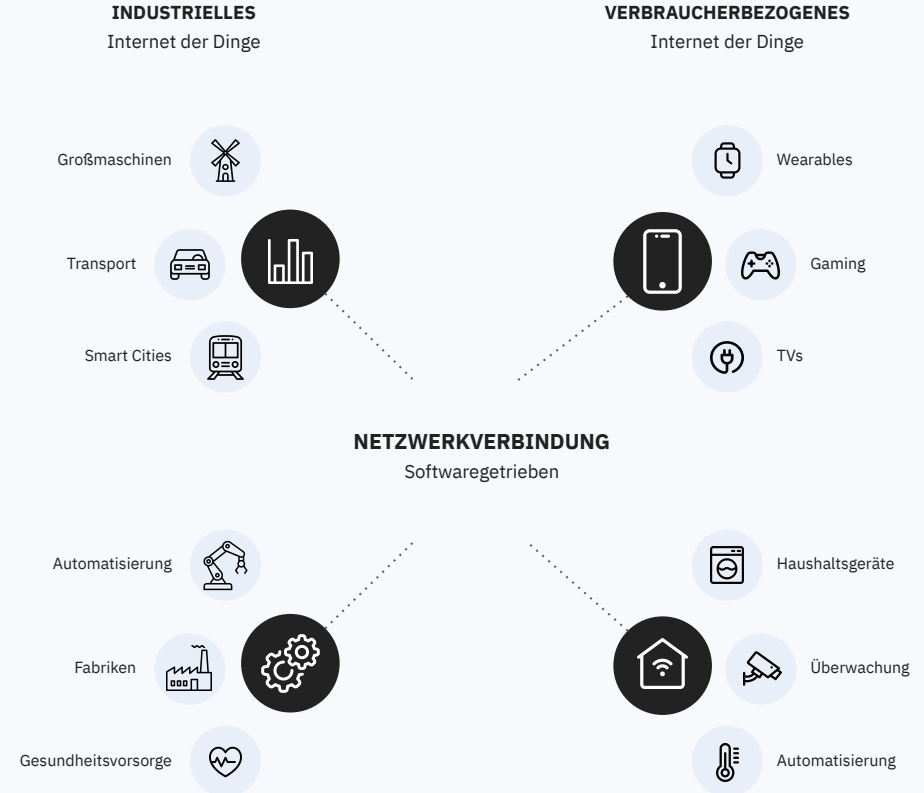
**INDUSTRIELLES**
Internet der Dinge

**VERBRAUCHERBEZOGENES**
Internet der Dinge

Großmaschinen

Transport

Smart Cities

Wearables

Gaming

TVs

**NETZWERKVERBINDUNG**
Softwaregetrieben

Automatisierung

Fabriken

Gesundheitsvorsorge

Haushaltsgeräte

Überwachung

Automatisierung